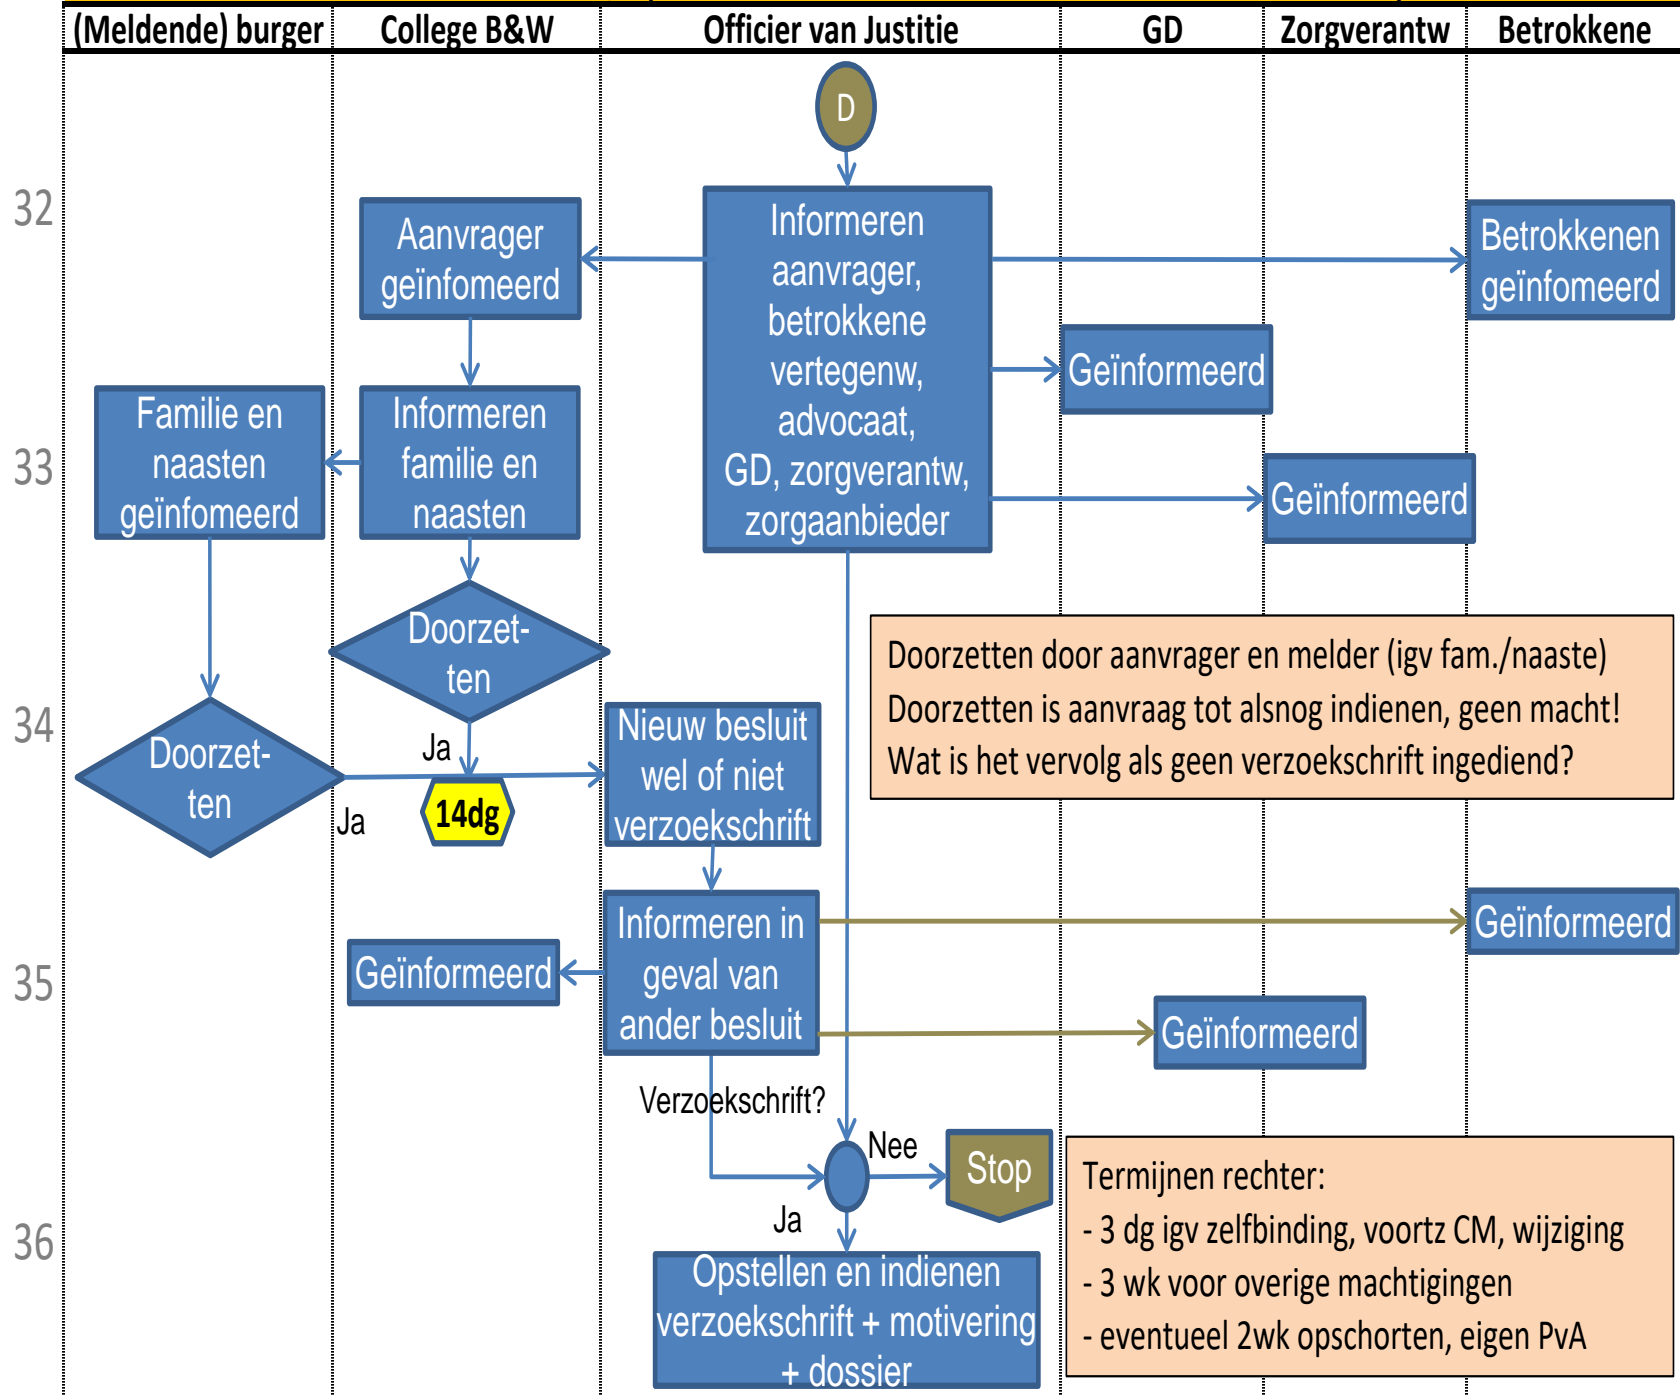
(Meldende) burger | College B&W | Officier van Justitie | GD | Zorgverantw | Betrokkene

D

32

Informeren aanvrager, betrokkene vertegenw, advocaat, GD, zorgverantw, zorgaanbieder

Aanvrager geïnfomeerd

Betrokkenen geïnfomeerd

Geïnformeerd

Geïnformeerd

33

Informeren familie en naasten

Familie en naasten geïnfomeerd

Doorzet-ten

Doorzetten door aanvrager en melder (igv fam./naaste)
Doorzetten is aanvraag tot alsnog indienen, geen macht!
Wat is het vervolg als geen verzoekschrift ingediend?

34

Doorzet-ten

Ja

Ja

14dg

Nieuw besluit wel of niet verzoekschrift

Informeren in geval van ander besluit

Geïnformeerd

Geïnformeerd

35

Geïnformeerd

Verzoekschrift?

Nee

Stop

Ja

Termijnen rechter:
- 3 dg igv zelfbinding, voortz CM, wijziging
- 3 wk voor overige machtigingen
- eventueel 2wk opschorten, eigen PvA

36

Opstellen en indienen verzoekschrift + motivering + dossier